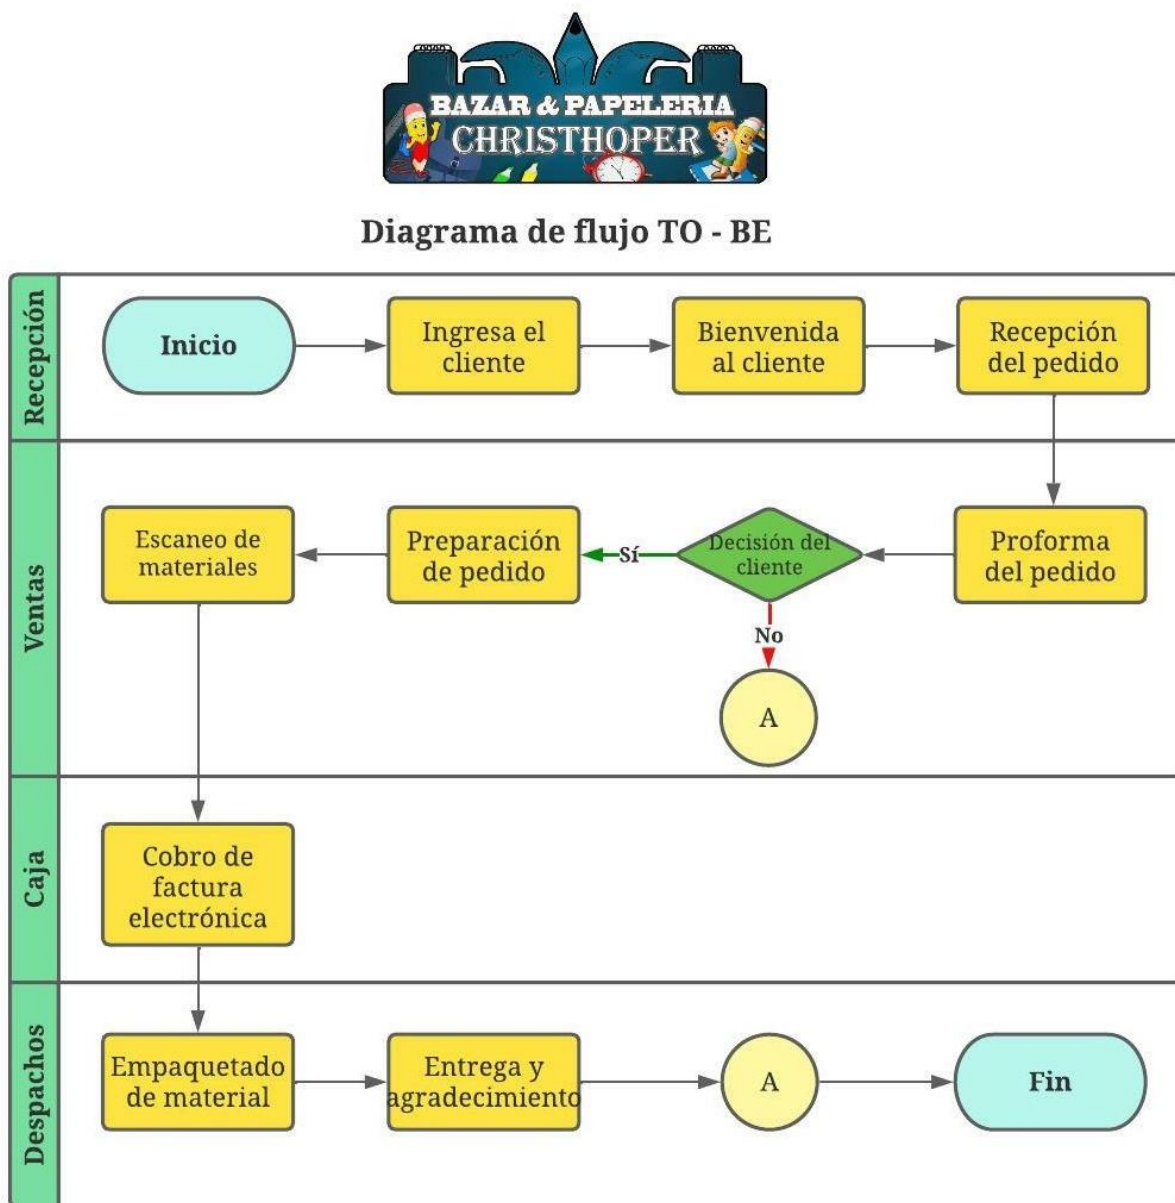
BAZAR & PAPELERIA
CHRISTHOPER

Diagrama de flujo TO - BE

Recepción

Inicio

Ingresa el cliente

Bienvenida al cliente

Recepción del pedido

Ventas

Escaneo de materiales

Preparación de pedido

Sí

Decisión del cliente

Proforma del pedido

No

A

Caja

Cobro de factura electrónica

Despachos

Empaquetado de material

Entrega y agradecimiento

A

Fin